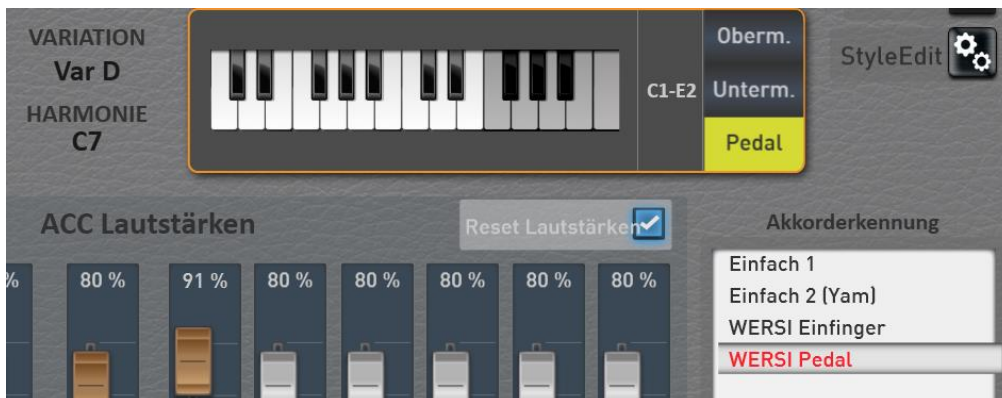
VARIATION
Var D
HARMONIE
C7

C1-E2
Oberm.
Unterm.
Pedal

StyleEdit

ACC Lautstärken

Reset Lautstärken

Akkorderkennung

%
80 %
91 %
80 %
80 %
80 %
80 %
80 %

Einfach 1
Einfach 2 (Yam)
WERSI Einfinger
WERSI Pedal